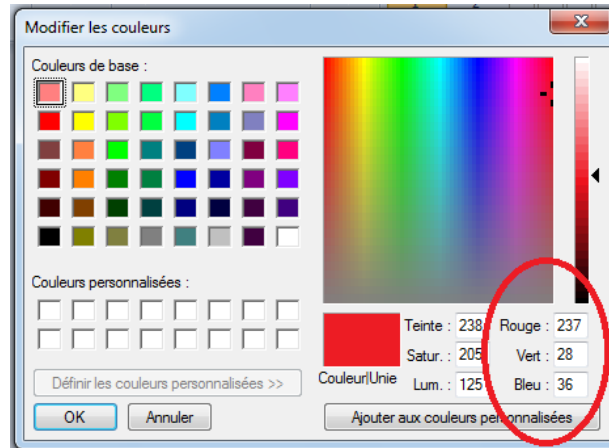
Modifier les couleurs

Couleurs de base :

Couleurs personnalisées :

Définir les couleurs personnalisées >>

OK

Annuler

Couleur|Unie

Teinte : 238

Satur. : 205

Lum. : 125

Rouge : 237

Vert : 28

Bleu : 36

Ajouter aux couleurs personnalisées